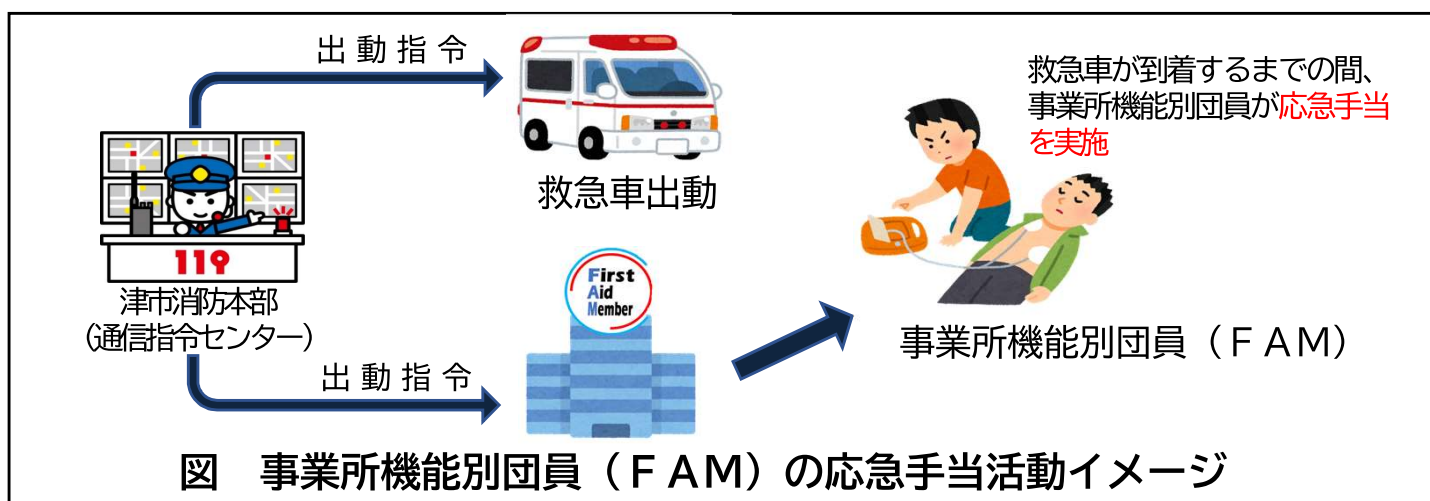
出動指令

救急車出動

救急車が到着するまでの間、事業所機能別団員が応急手当を実施

119

津市消防本部
(通信指令センター)

First Aid Member

事業所機能別団員（ＦＡＭ）

出動指令

図　事業所機能別団員（ＦＡＭ）の応急手当活動イメージ